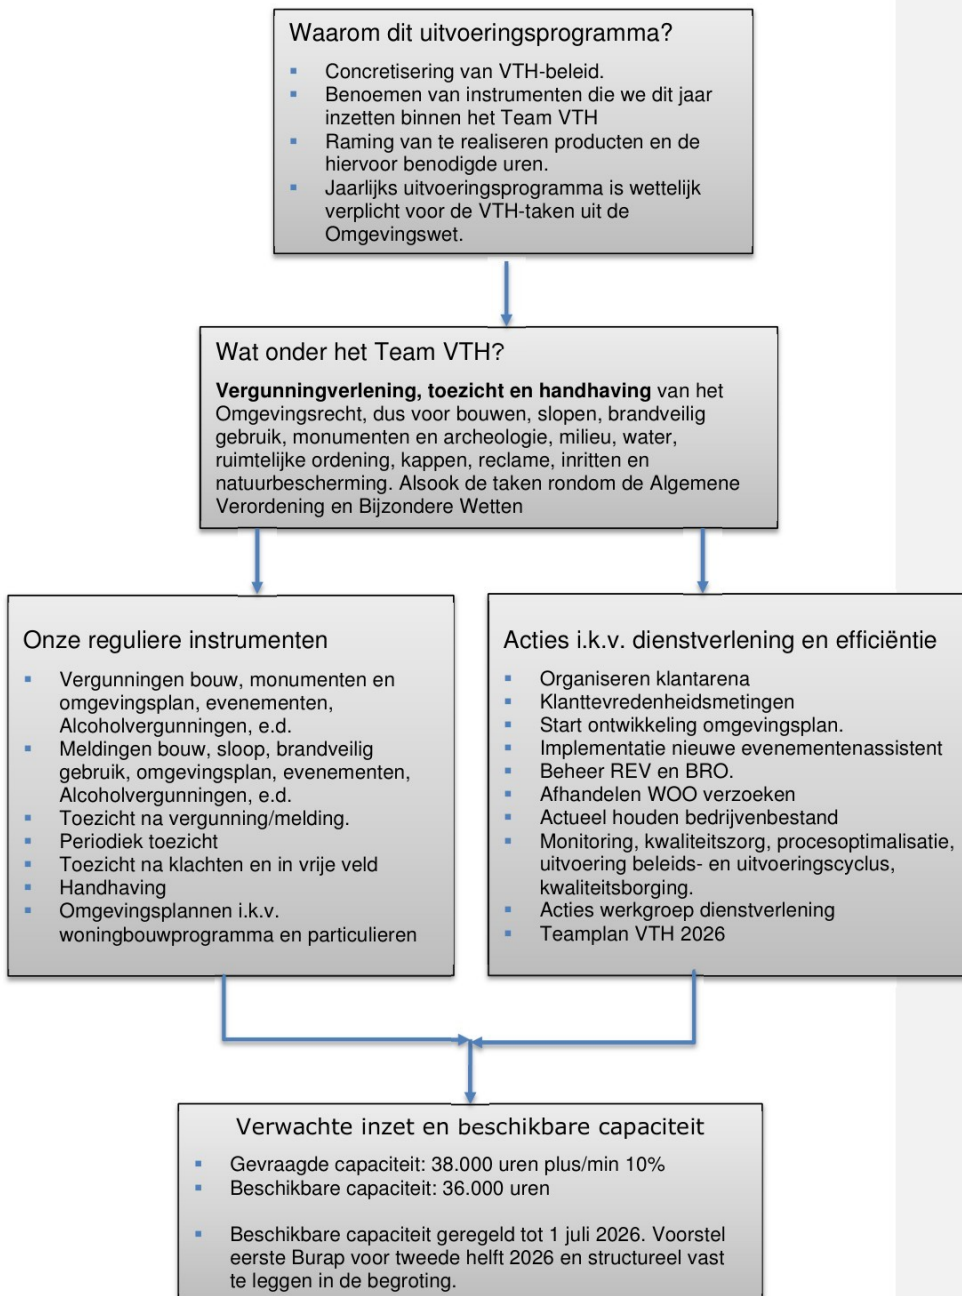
Waarom dit uitvoeringsprogramma?

- Concretisering van VTH-beleid.
- Benoemen van instrumenten die we dit jaar inzetten binnen het Team VTH
- Raming van te realiseren producten en de hiervoor benodigde uren.
- Jaarlijks uitvoeringsprogramma is wettelijk verplicht voor de VTH-taken uit de Omgevingswet.

Wat onder het Team VTH?

**Vergunningverlening, toezicht en handhaving** van het Omgevingsrecht, dus voor bouwen, slopen, brandveilig gebruik, monumenten en archeologie, milieu, water, ruimtelijke ordening, kappen, reclame, inritten en natuurbescherming. Alsook de taken rondom de Algemene Verordening en Bijzondere Wetten

Onze reguliere instrumenten

- Vergunningen bouw, monumenten en omgevingsplan, evenementen, Alcoholvergunningen, e.d.
- Meldingen bouw, sloop, brandveilig gebruik, omgevingsplan, evenementen, Alcoholvergunningen, e.d.
- Toezicht na vergunning/melding.
- Periodiek toezicht
- Toezicht na klachten en in vrije veld
- Handhaving
- Omgevingsplannen i.k.v. woningbouwprogramma en particulieren

Acties i.k.v. dienstverlening en efficiëntie

- Organiseren klantarena
- Klanttevredenheidsmetingen
- Start ontwikkeling omgevingsplan.
- Implementatie nieuwe evenementenassistent
- Beheer REV en BRO.
- Afhandelen WOO verzoeken
- Actueel houden bedrijvenbestand
- Monitoring, kwaliteitszorg, procesoptimalisatie, uitvoering beleids- en uitvoeringscyclus, kwaliteitsborging.
- Acties werkgroep dienstverlening
- Teamplan VTH 2026

Verwachte inzet en beschikbare capaciteit

- Gevraagde capaciteit: 38.000 uren plus/min 10%
- Beschikbare capaciteit: 36.000 uren

- Beschikbare capaciteit geregeld tot 1 juli 2026. Voorstel eerste Burap voor tweede helft 2026 en structureel vast te leggen in de begroting.